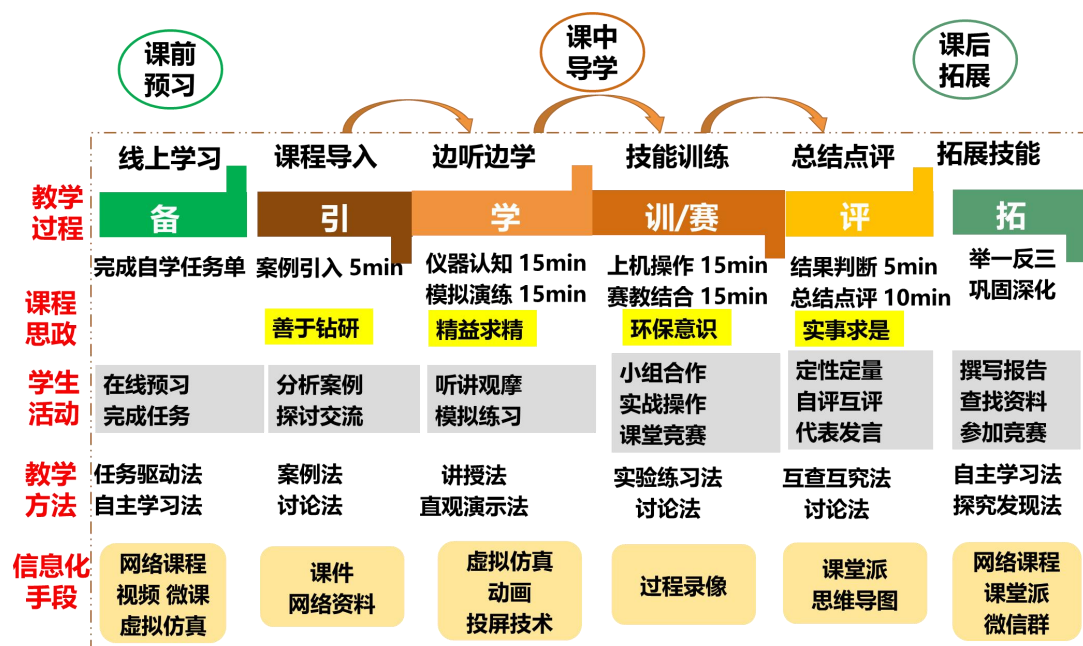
课前预习

课中导学

课后拓展

| | 线上学习 | 课程导入 | 边听边学 | 技能训练 | 总结点评 | 拓展技能 |
|---|---|---|---|---|---|---|
| 教学过程 | 备 | 引 | 学 | 训/赛 | 评 | 拓 |
| | 完成自学任务单 | 案例引入 5min | 仪器认知 15min 模拟演练 15min | 上机操作 15min 赛教结合 15min | 结果判断 5min 总结点评 10min | 举一反三 巩固深化 |
| 课程思政 | | 善于钻研 | 精益求精 | 环保意识 | 实事求是 | |
| 学生活动 | 在线预习 完成任务 | 分析案例 探讨交流 | 听讲观摩 模拟练习 | 小组合作 实战操作 课堂竞赛 | 定性定量 自评互评 代表发言 | 撰写报告 查找资料 参加竞赛 |
| 教学方法 | 任务驱动法 自主学习法 | 案例法 讨论法 | 讲授法 直观演示法 | 实验练习法 讨论法 | 互查互究法 讨论法 | 自主学习法 探究发现法 |
| 信息化手段 | 网络课程 视频 微课 虚拟仿真 | 课件 网络资料 | 虚拟仿真 动画 投屏技术 | 过程录像 | 课堂派 思维导图 | 网络课程 课堂派 微信群 |